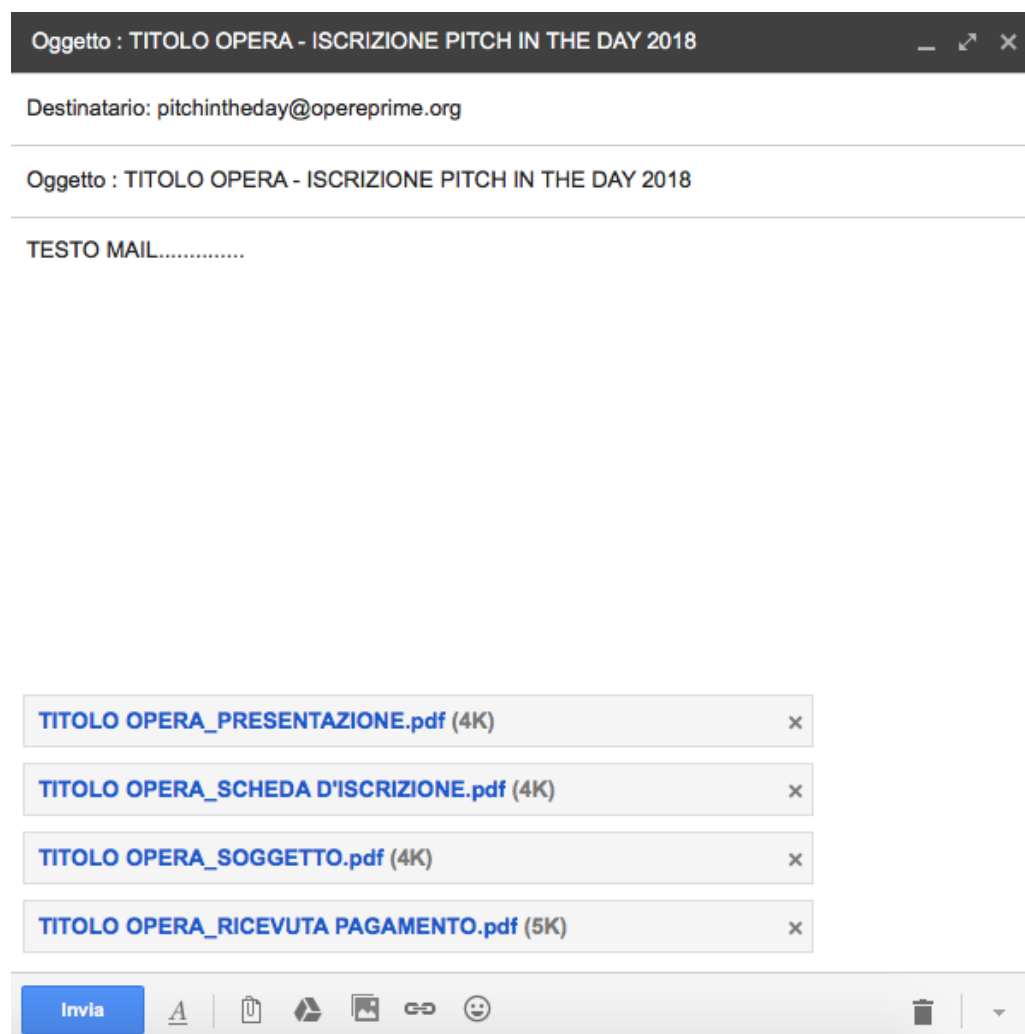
Oggetto : TITOLO OPERA - ISCRIZIONE PITCH IN THE DAY 2018

Destinatario: pitchintheday@opereprime.org

Oggetto : TITOLO OPERA - ISCRIZIONE PITCH IN THE DAY 2018

TESTO MAIL..............

TITOLO OPERA_PRESENTAZIONE.pdf (4K) ×

TITOLO OPERA_SCHEDA D'ISCRIZIONE.pdf (4K) ×

TITOLO OPERA_SOGGETTO.pdf (4K) ×

TITOLO OPERA_RICEVUTA PAGAMENTO.pdf (5K) ×

Invia